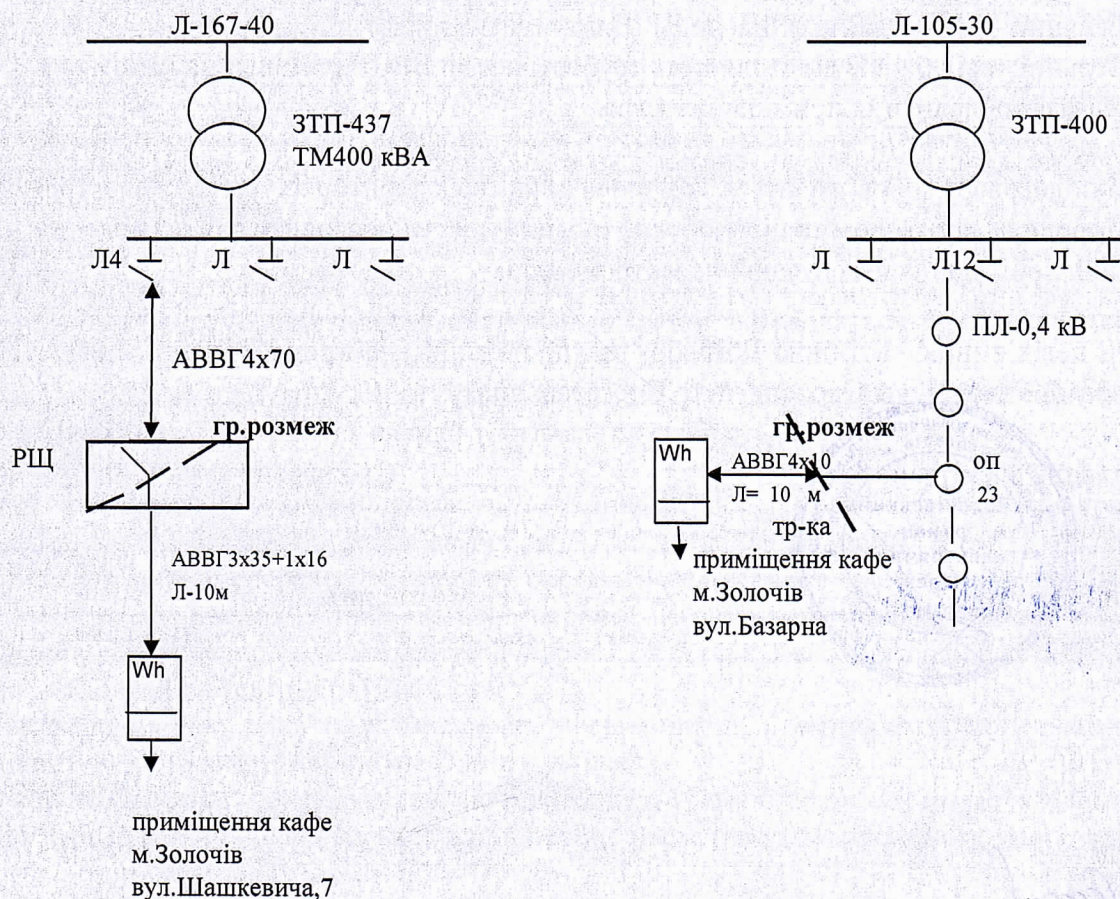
Л-167-40

ЗТП-437
ТМ400 кВА

Л4 Л Л

АВВГ4х70

гр.розмеж

РЩ

АВВГ3х35+1х16
Л-10м

Wh

приміщення кафе
м.Золочів
вул.Шашкевича,7

Л-105-30

ЗТП-400

Л Л12 Л

ПЛ-0,4 кВ

гр.розмеж

Wh

АВВГ4х10
Л= 10 м

оп
23

тр-ка

приміщення кафе
м.Золочів
вул.Базарна